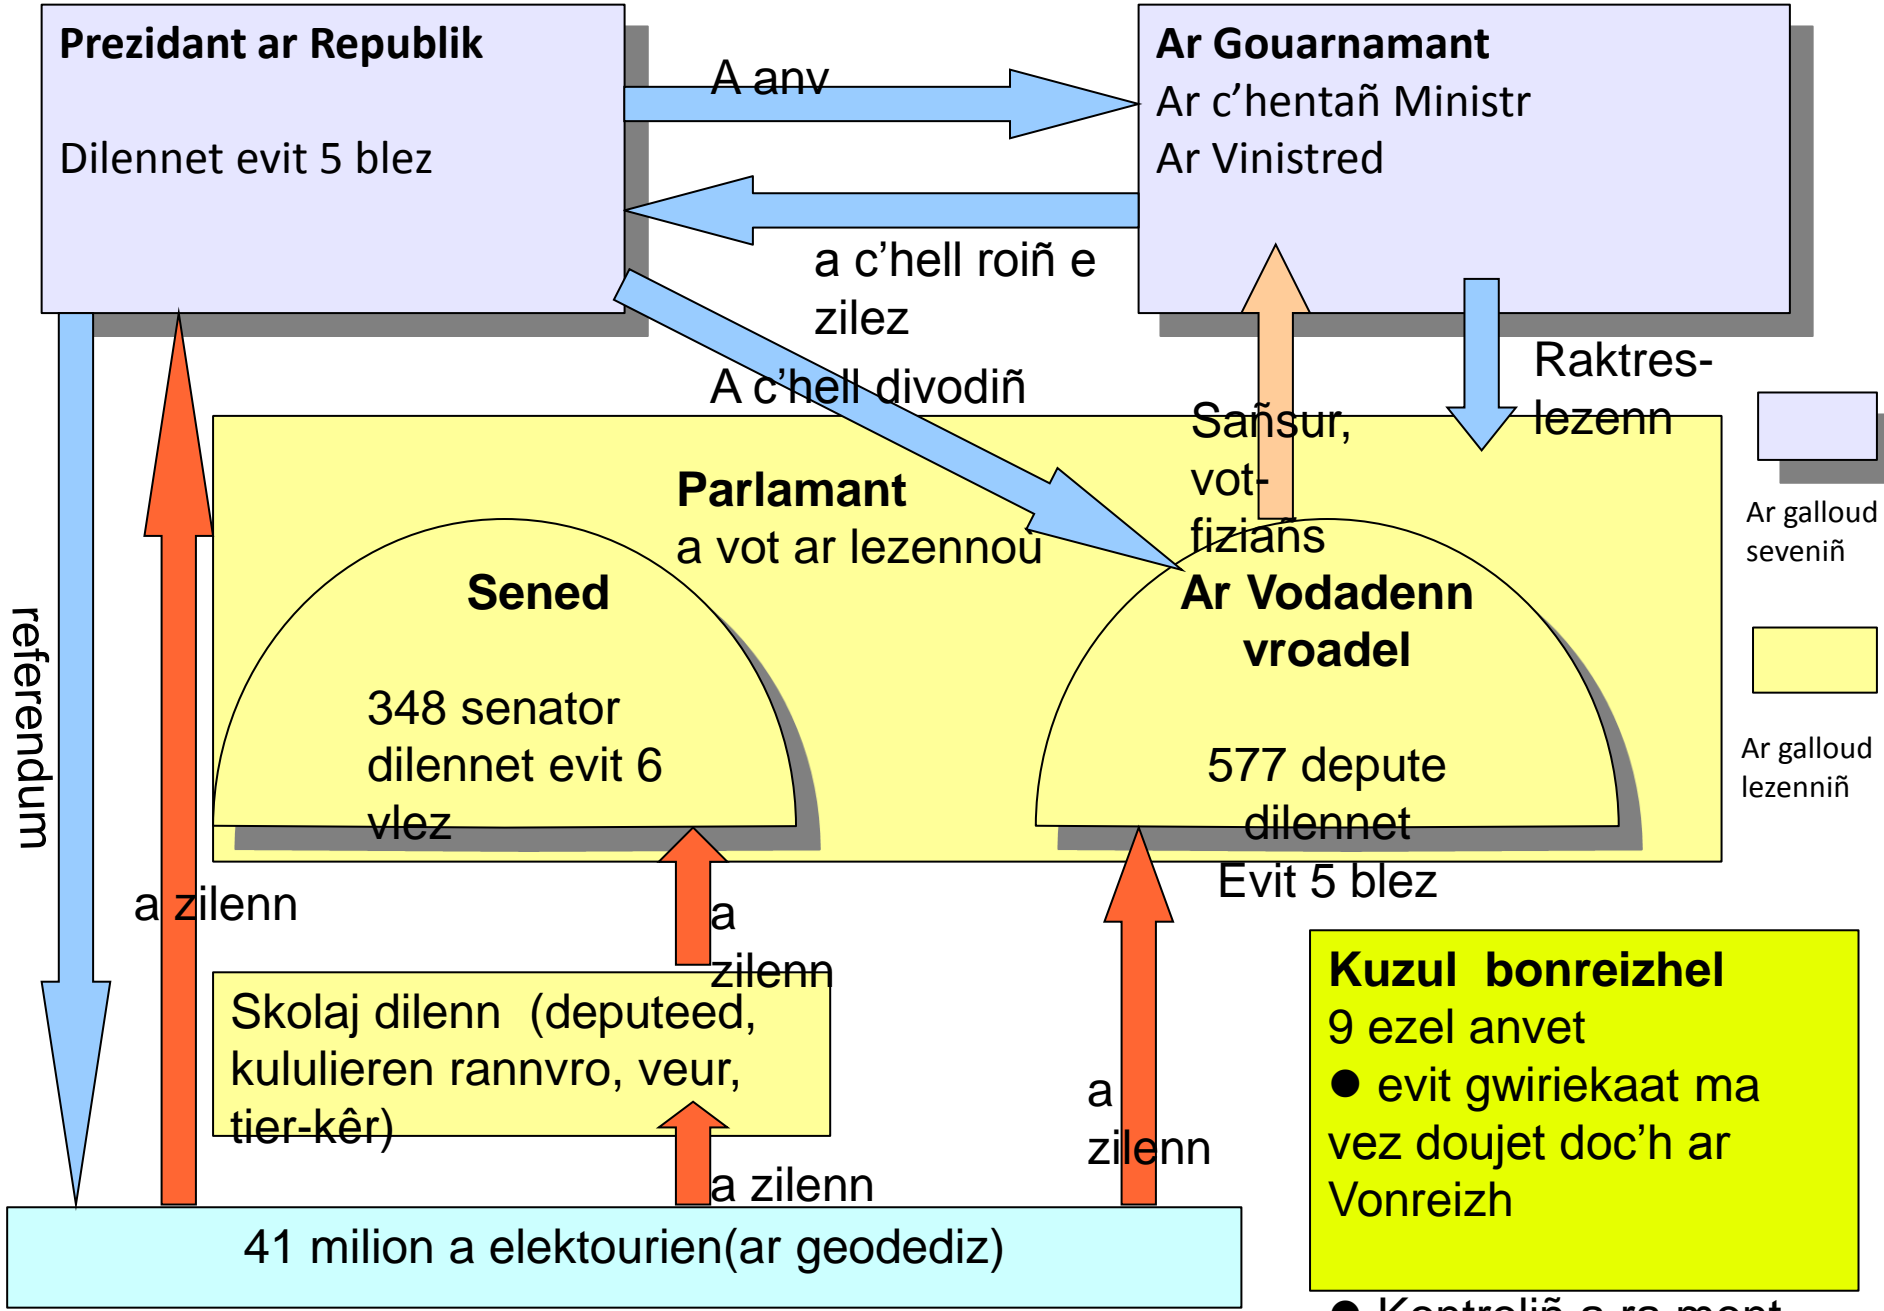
Prezidant ar Republik

Dilennet evit 5 blez

A anv

Ar Gouarnamant
Ar c'hentañ Ministr
Ar Vinistred

a c'hell roiñ e zilez

A c'hell divodiñ

Raktres-lezenn

Sañsur, vot-fiziañs

Parlamant
a vot ar lezennoù

Sened

348 senator dilennet evit 6 vlez

Ar Vodadenn vroadel

577 depute dilennet Evit 5 blez

Ar galloud seveniñ

Ar galloud lezenniñ

referendum

a zilenn

a zilenn

Skolaj dilenn (deputeed, kululieren rannvro, veur, tier-kêr)

a zilenn

a zilenn

41 milion a elektourien(ar geodediz)

Kuzul bonreizhel
9 ezel anvet
● evit gwiriekaat ma vez doujet doc'h ar Vonreizh

● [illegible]